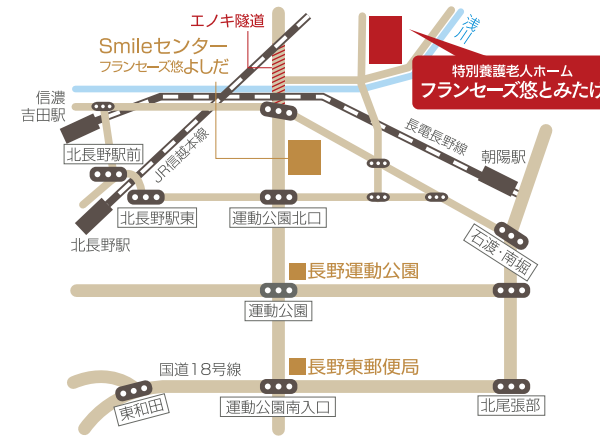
エノキ隧道

Smileセンター
フランセーズ悠よしだ

浅川

特別養護老人ホーム
フランセーズ悠とみたけ

信濃
吉田駅

長電長野線

北長野駅前

JR信越本線

朝陽駅

北長野駅東

運動公園北口

石渡・南堀

北長野駅

長野運動公園

運動公園

国道18号線

長野東郵便局

東和田

運動公園南入口

北尾張部